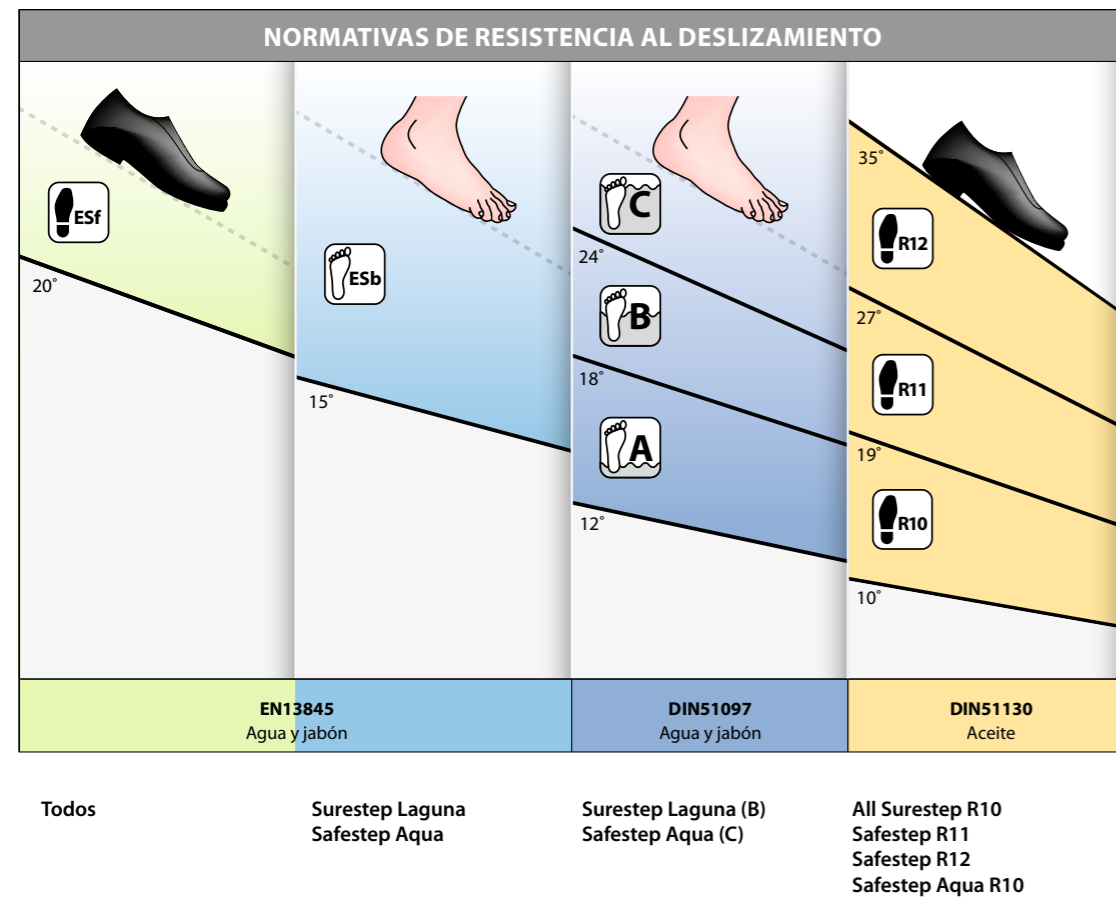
NORMATIVAS DE RESISTENCIA AL DESLIZAMIENTO

ESf
20˚

ESb
15˚

C
24˚
B
18˚
A
12˚

35˚
R12
27˚
R11
19˚
R10
10˚

EN13845
Agua y jabón

DIN51097
Agua y jabón

DIN51130
Aceite

Todos

Surestep Laguna
Safestep Aqua

Surestep Laguna (B)
Safestep Aqua (C)

All Surestep R10
Safestep R11
Safestep R12
Safestep Aqua R10